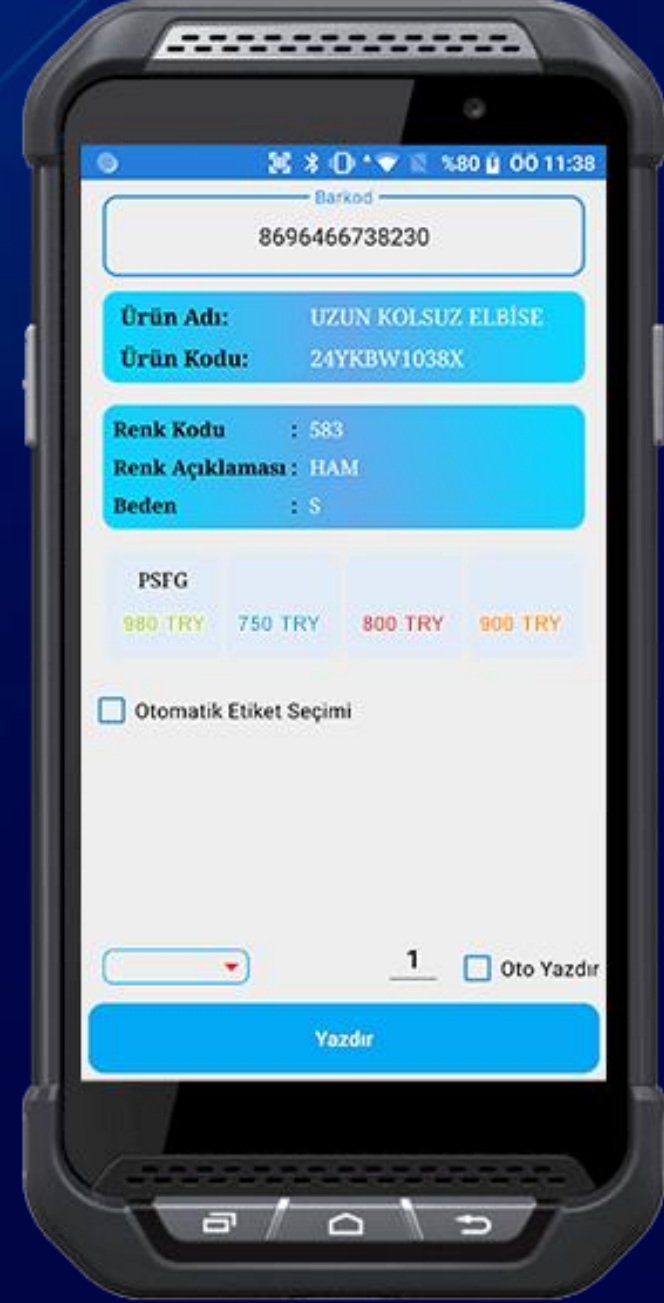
%80 11:38

Barkod
8696466738230

Ürün Adı: UZUN KOLSUZ ELBİSE
Ürün Kodu: 24YKBW1038X

Renk Kodu : 583
Renk Açıklaması : HAM
Beden : S

PSFG
980 TRY
750 TRY
800 TRY
900 TRY

Otomatik Etiket Seçimi

1
Oto Yazdır

Yazdır